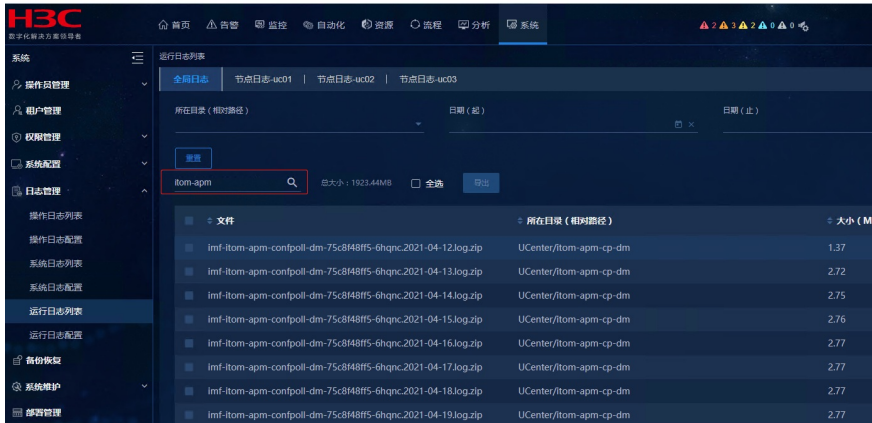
H3C
数字化解决方案领导者

首页 告警 监控 自动化 资源 流程 分析 系统

2 3 2 0 0

系统
操作员管理
租户管理
权限管理
系统配置
日志管理
操作日志列表
操作日志配置
系统日志列表
系统日志配置
运行日志列表
运行日志配置
备份恢复
系统维护
部署管理

运行日志列表

全局日志 | 节点日志-uc01 | 节点日志-uc02 | 节点日志-uc03

所在目录（相对路径）
日期（起）
日期（止）

查询

itom-apm
总大小：1923.44MB
全选
导出

| | 文件 | 所在目录（相对路径） | 大小（M |
|---|---|---|---|
| | imf-itom-apm-confpoll-dm-75c8f48ff5-6hqnc.2021-04-12.log.zip | UCenter/itom-apm-cp-dm | 1.37 |
| | imf-itom-apm-confpoll-dm-75c8f48ff5-6hqnc.2021-04-13.log.zip | UCenter/itom-apm-cp-dm | 2.72 |
| | imf-itom-apm-confpoll-dm-75c8f48ff5-6hqnc.2021-04-14.log.zip | UCenter/itom-apm-cp-dm | 2.75 |
| | imf-itom-apm-confpoll-dm-75c8f48ff5-6hqnc.2021-04-15.log.zip | UCenter/itom-apm-cp-dm | 2.76 |
| | imf-itom-apm-confpoll-dm-75c8f48ff5-6hqnc.2021-04-16.log.zip | UCenter/itom-apm-cp-dm | 2.77 |
| | imf-itom-apm-confpoll-dm-75c8f48ff5-6hqnc.2021-04-17.log.zip | UCenter/itom-apm-cp-dm | 2.77 |
| | imf-itom-apm-confpoll-dm-75c8f48ff5-6hqnc.2021-04-18.log.zip | UCenter/itom-apm-cp-dm | 2.77 |
| | imf-itom-apm-confpoll-dm-75c8f48ff5-6hqnc.2021-04-19.log.zip | UCenter/itom-apm-cp-dm | 2.77 |